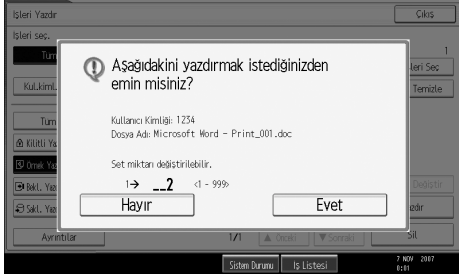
İşleri Yazdır

Çıkış

İşleri seç.

Tüm

1

İşleri Seç

Kul.kiml.

Temizle

Tüm

Kilitli Ya

Örnek Yaz

Bekl. Yaz

Sakl. Yaz

Aşağıdakini yazdırmak istediğinizden emin misiniz?

Kullanıcı Kimliği: 1234
Dosya Adı: Microsoft Word - Print_001.doc

Set miktarı değiştirilebilir.

1→ 2 (1 - 999)

Hayır

Evet

Değiştir

zdır

Ayrıntılar

1/1

▲ Önceki

▼ Sonraki

Sil

Sistem Durumu

İş Listesi

7 NOV 2007
0:01